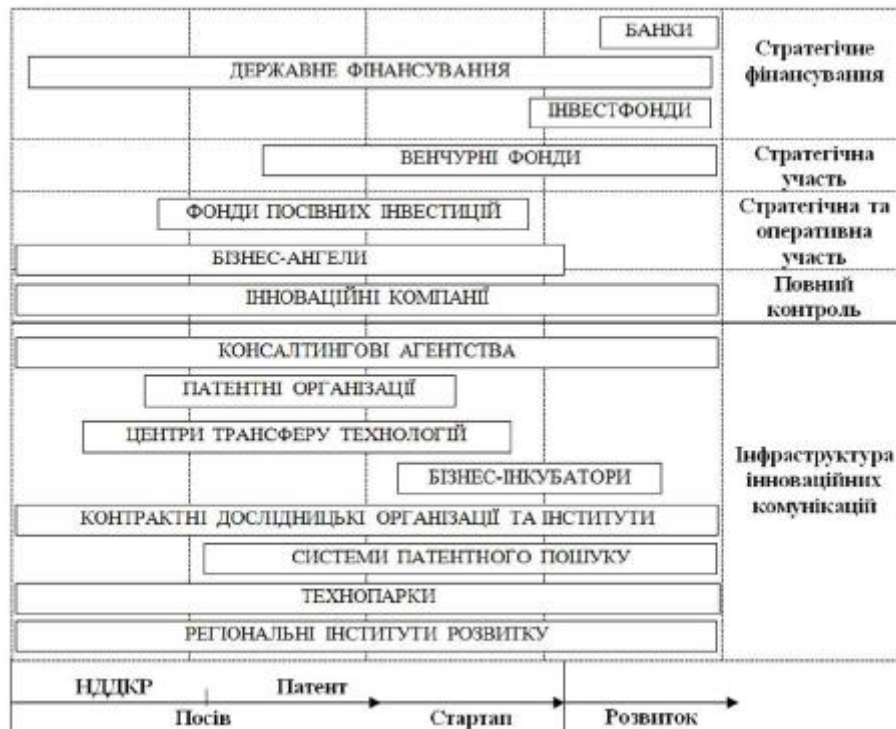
БАНКИ

ДЕРЖАВНЕ ФІНАНСУВАННЯ

ІНВЕСТФОНДИ

Стратегічне фінансування

ВЕНЧУРНІ ФОНДИ

Стратегічна участь

ФОНДИ ПОСІВНИХ ІНВЕСТИЦІЙ

БІЗНЕС-АНГЕЛИ

Стратегічна та оперативна участь

ІННОВАЦІЙНІ КОМПАНІЇ

Повний контроль

КОНСАЛТИНГОВІ АГЕНТСТВА

ПАТЕНТНІ ОРГАНІЗАЦІЇ

ЦЕНТРИ ТРАНСФЕРУ ТЕХНОЛОГІЙ

БІЗНЕС-ІНКУБАТОРИ

КОНТРАКТНІ ДОСЛІДНИЦЬКІ ОРГАНІЗАЦІЇ ТА ІНСТИТУТИ

СИСТЕМИ ПАТЕНТНОГО ПОШУКУ

ТЕХНОПАРКИ

РЕГІОНАЛЬНІ ІНСТИТУТИ РОЗВИТКУ

Інфраструктура інноваційних комунікацій

НДДКР

Патент

Посів

Стартап

Розвиток